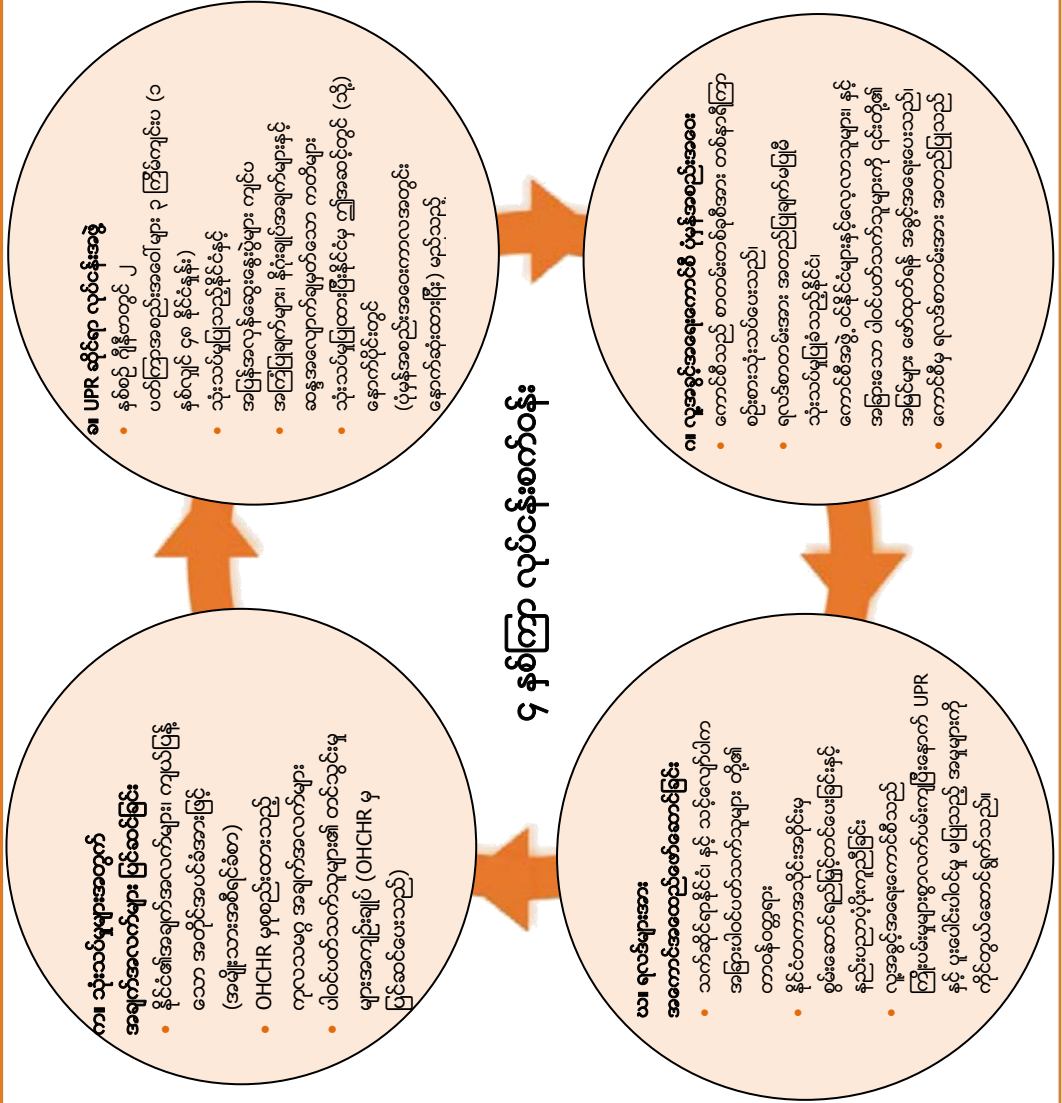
၄ နှစ်ကြာ လုပ်ငန်းစဉ်ပုံ

၁။ UPR ဆိုင်ရာ လုပ်ငန်းစဉ်

• နှစ်စဉ် ပြီးစီးသည့် ၂ ကြိမ်ကျင်းပသော ပဏာမအစည်းအဝေးများ (၁ နှစ်လျှင် ၁၄ နိုင်ငံ)

• အစိုးရနှင့်တိုင်ပင်ညှိနှိုင်းခြင်း

• ပါဝင်သူအားလုံးနှင့် တွေ့ဆုံဆွေးနွေးခြင်း

• (ကို) ၃ လအတွင်း အကြံပြုချက်များကို လက်ခံ/မခံ တုံ့ပြန်ခြင်း (တုံ့ပြန်ချက်ကို လက်ခံခြင်း)

၂။ လူ့အခွင့်အရေးကောင်စီ ပုံမှန်အစည်းအဝေး

• ကောင်စီတွင် တင်ပြဆွေးနွေးခြင်း

• ရလဒ်စာတမ်းကို အတည်ပြုခြင်း

• ကောင်စီအဖွဲ့ဝင်နိုင်ငံများနှင့် အခြားသော ပါဝင်သူများ၏ ထင်မြင်ချက်များ

• ကောင်စီမှ ရလဒ်အစီရင်ခံစာကို အတည်ပြုခြင်း

၃။ ရလဒ်များအား အကောင်အထည်ဖော်ဆောင်ခြင်း

• သက်ဆိုင်ရာနိုင်ငံ၊ နှင့် သင့်လျော်ပါက အခြားပါဝင်သူများ၏ တာဝန်ဖြစ်သည်

• နိုင်ငံတော်အစိုးရ၏ ကတိကဝတ်များအား အကောင်အထည်ဖော်ခြင်း

• အကြံပြုချက်များ အကောင်အထည်ဖော်မှု အခြေအနေကို နောက်လာမည့် UPR တွင် ပြန်လည်တင်ပြရမည်

၄။ ဒုတိယအကြိမ် UPR သုံးသပ်ချက်မတိုင်မီ အဆင့်

• နိုင်ငံတော်အစီရင်ခံစာ ပြင်ဆင်ခြင်း

• OHCHR မှ ကုလသမဂ္ဂ အချက်အလက်များ စုစည်းခြင်း

• ပါဝင်သူများ၏ အချက်အလက်များကို OHCHR မှ စုစည်းခြင်း